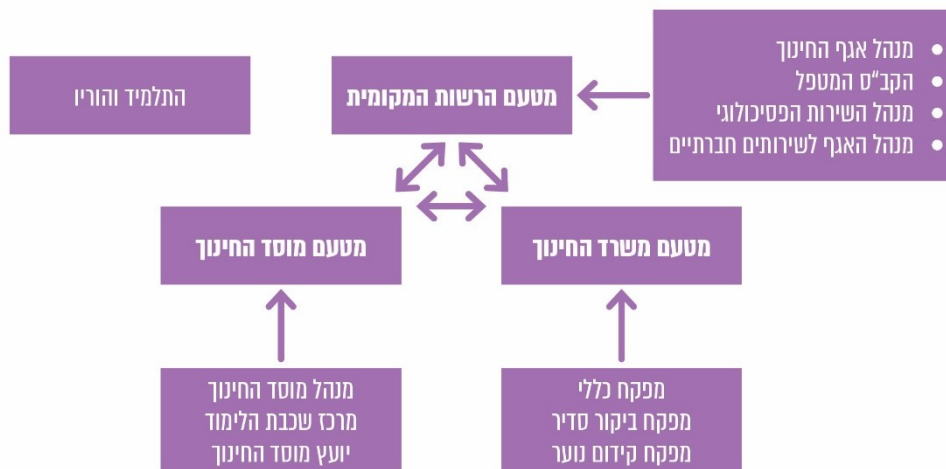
• מנהל אגף החינוך
• הקב"ס המטפל
• מנהל השירות הפסיכולוגי
• מנהל האגף לשירותים חברתיים

מטעם הרשות המקומית

התלמיד והוריו

מטעם מוסד החינוך

מטעם משרד החינוך

מנהל מוסד החינוך
מרכז שכבת הלימוד
יועץ מוסד החינוך

מפקח כללי
מפקח ביקור סדיר
מפקח קידום נוער